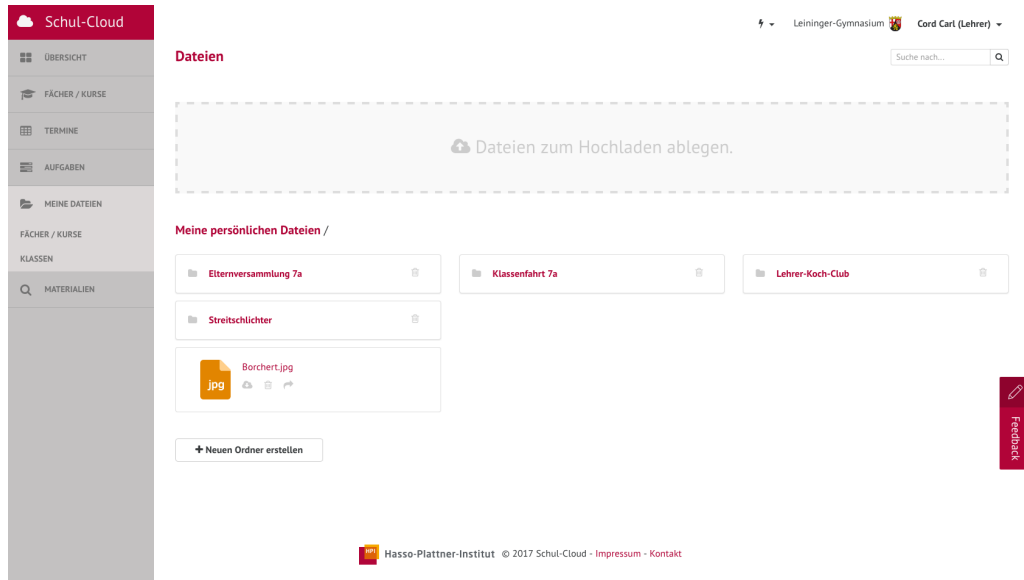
Schul-Cloud

ÜBERSICHT

FÄCHER / KURSE

TERMINE

AUFGABEN

MEINE DATEIEN

FÄCHER / KURSE

KLASSEN

MATERIALIEN

Leininger-Gymnasium

Cord Carl (Lehrer)

Dateien

Suche nach...

Dateien zum Hochladen ablegen.

Meine persönlichen Dateien /

Elternversammlung 7a

Klassenfahrt 7a

Lehrer-Koch-Club

Streitschlichter

jpg

Borchert.jpg

+ Neuen Ordner erstellen

Feedback

HPI

Hasso-Plattner-Institut © 2017 Schul-Cloud - Impressum - Kontakt